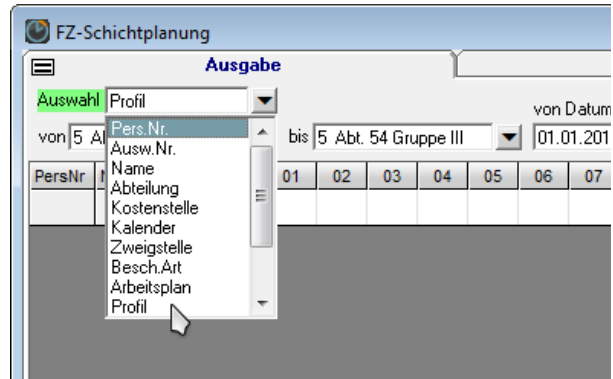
FZ-Schichtplanung

Ausgabe

Auswahl Profil

von Datum

von 5 A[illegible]

bis 5 Abt. 54 Gruppe III

01.01.201

Pers.Nr.
Ausw.Nr.
Name
Abteilung
Kostenstelle
Kalender
Zweigstelle
Besch.Art
Arbeitsplan
Profil

| PersNr | N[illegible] | 01 | 02 | 03 | 04 | 05 | 06 | 07 |
|---|---|---|---|---|---|---|---|---|
| | | | | | | | | |